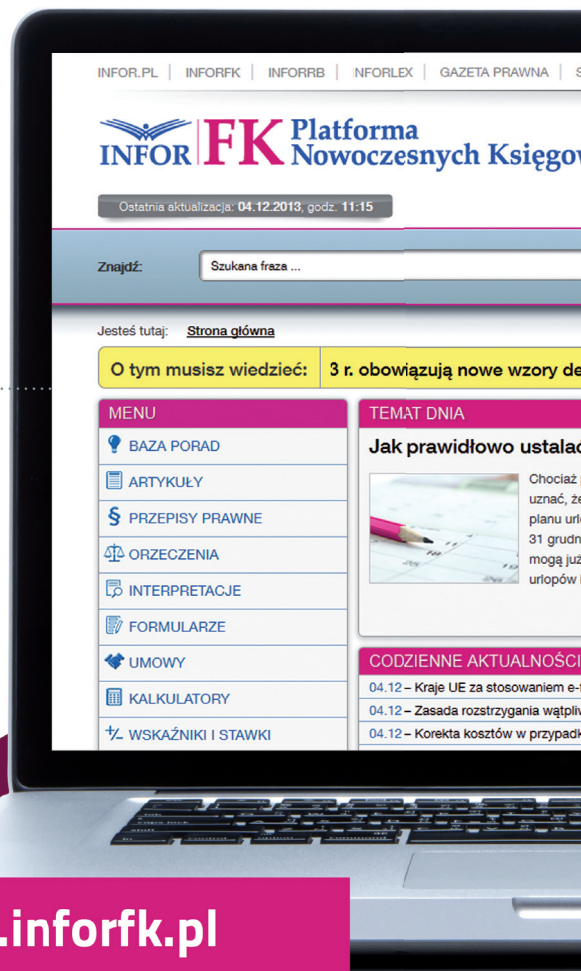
INFOR.PL | INFORFK | INFORRB | NFORLEX | GAZETA PRAWNA | S

INFOR FK Platforma Nowoczesnych Księgow

Ostatnia aktualizacja: 04.12.2013, godz. 11:15

Znajdź: Szukana fraza ...

Jesteś tutaj: Strona główna

O tym musisz wiedzieć: 3 r. obowiązują nowe wzory de

MENU
BAZA PORAD
ARTYKUŁY
PRZEPISY PRAWNE
ORZECZENIA
INTERPRETACJE
FORMULARZE
UMOWY
KALKULATORY
WSKAŹNIKI I STAWKI

TEMAT DNIA
Jak prawidłowo ustalac

Chociaż uznać, że planu url 31 grudn mogą już urlopów

CODZIENNE AKTUALNOŚCI
04.12 – Kraje UE za stosowaniem e-
04.12 – Zasada rozstrzygania wątpliv
04.12 – Korekta kosztów w przypadk

.inforfk.pl